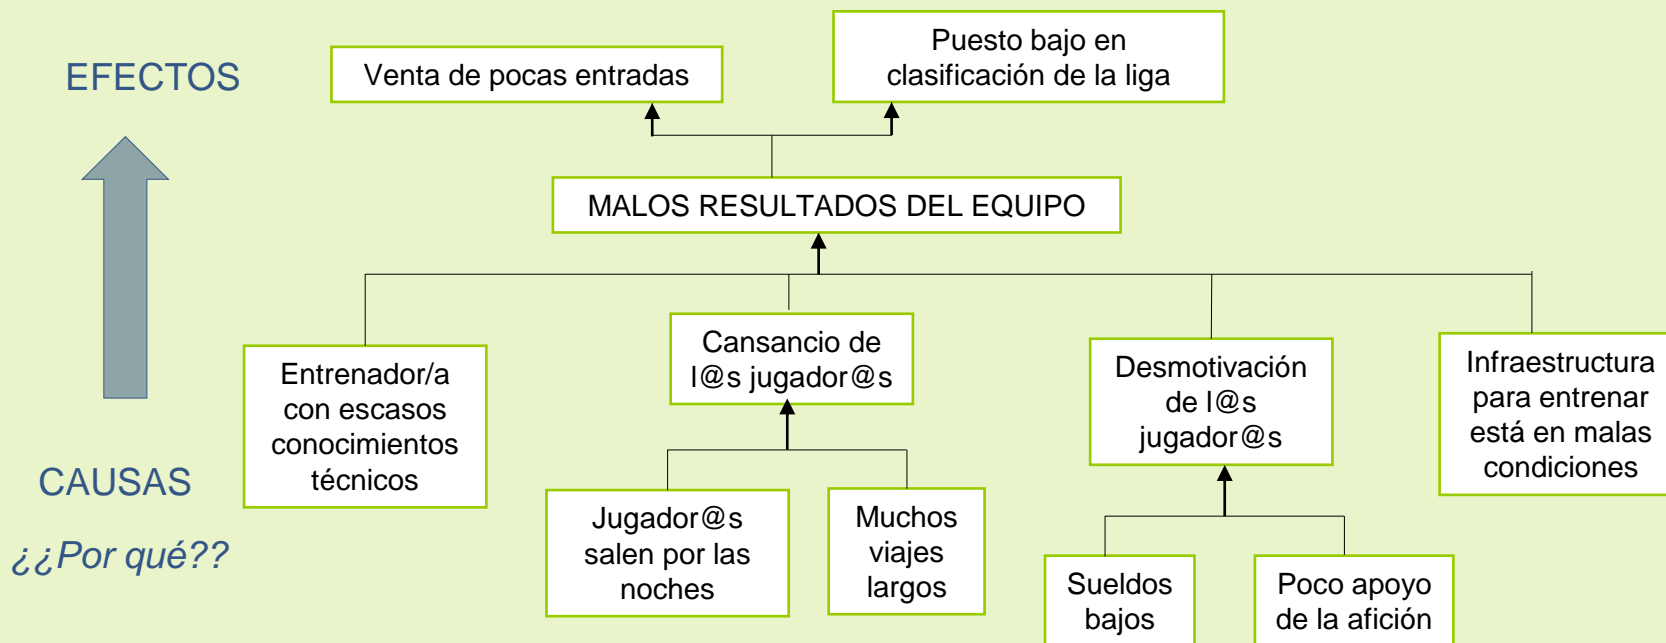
EFECTOS

Venta de pocas entradas

Puesto bajo en clasificación de la liga

MALOS RESULTADOS DEL EQUIPO

Entrenador/a con escasos conocimientos técnicos

Cansancio de l@s jugador@s

Desmotivación de l@s jugador@s

Infraestructura para entrenar está en malas condiciones

Jugador@s salen por las noches

Muchos viajes largos

Sueldos bajos

Poco apoyo de la afición

CAUSAS

¿¿Por qué??